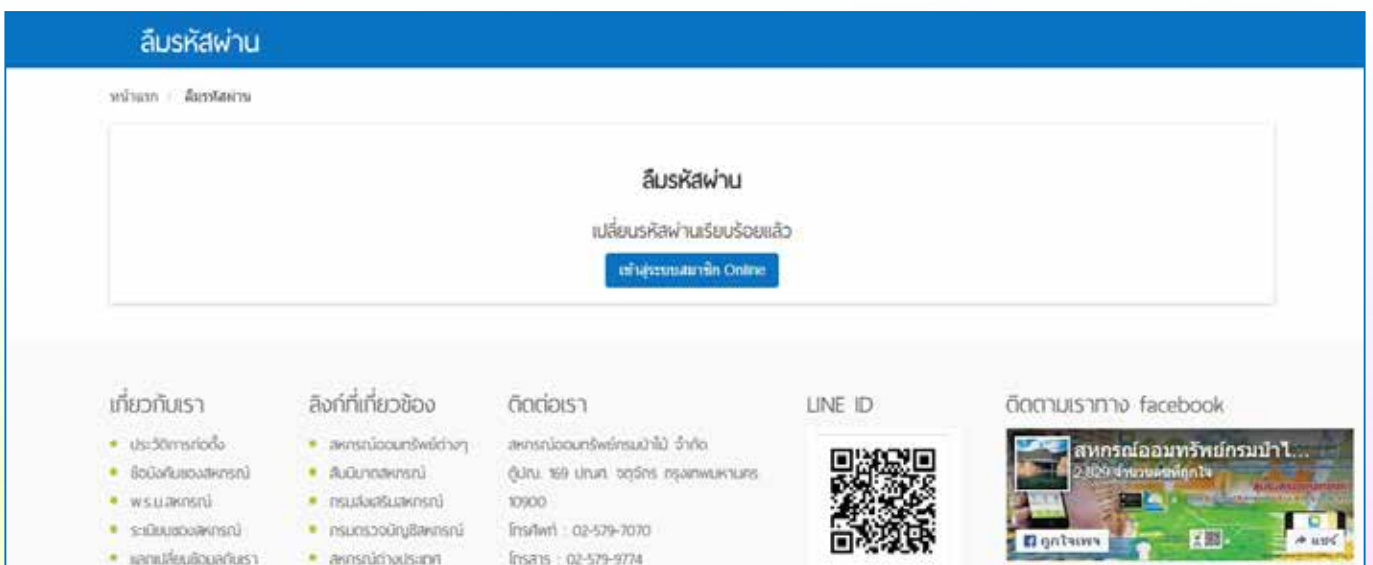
ลืมรหัสผ่าน

หน้าแรก / ลืมรหัสผ่าน

ลืมรหัสผ่าน

เปลี่ยนรหัสผ่านเรียบร้อยแล้ว

เข้าสู่ระบบสมาชิก Online

เกี่ยวกับเรา

• ประวัติการก่อตั้ง
• ข้อบังคับของสหกรณ์
• พ.ร.บ.สหกรณ์
• ระเบียบของสหกรณ์
• แลกเปลี่ยนข้อมูลกับเรา

ลิงก์ที่เกี่ยวข้อง

• สหกรณ์ออมทรัพย์ต่างๆ
• สันนิบาตสหกรณ์
• กรมส่งเสริมสหกรณ์
• กรมตรวจบัญชีสหกรณ์
• สหกรณ์ต่างประเทศ

ติดต่อเรา

สหกรณ์ออมทรัพย์กรมป่าไม้ จำกัด ตู้ปณ. 169 ปณฝ. จตุจักร กรุงเทพมหานคร 10900

โทรศัพท์ : 02-579-7070

โทรสาร : 02-579-9774

LINE ID

ติดตามเราทาง facebook

สหกรณ์ออมทรัพย์กรมป่าไ...

2,129 จำนวนคนที่ถูกใจ

ถูกใจเพจ

แชร์